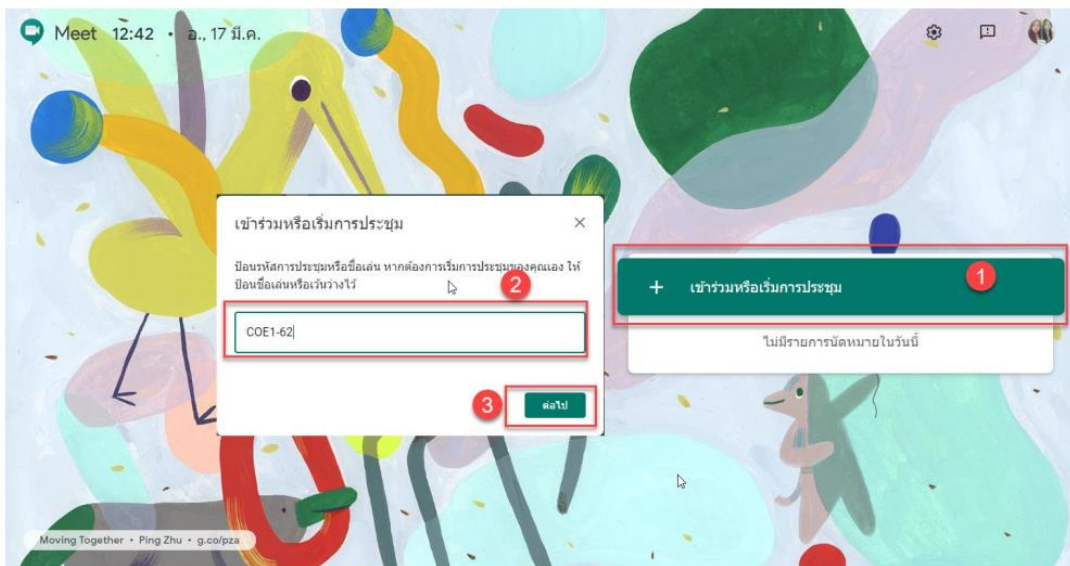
Meet 12:42 • อ., 17 มี.ค.

เข้าร่วมหรือเริ่มการประชุม

×

ป้อนรหัสการประชุมหรือชื่อเล่น หากต้องการเริ่มการประชุมของคุณเอง ให้ป้อนชื่อเล่นหรือเว้นว่างไว้

2

COE1-62

3

ต่อไป

1

+ เข้าร่วมหรือเริ่มการประชุม

ไม่มีรายการนัดหมายในวันนี้

Moving Together • Ping Zhu • g.co/pza